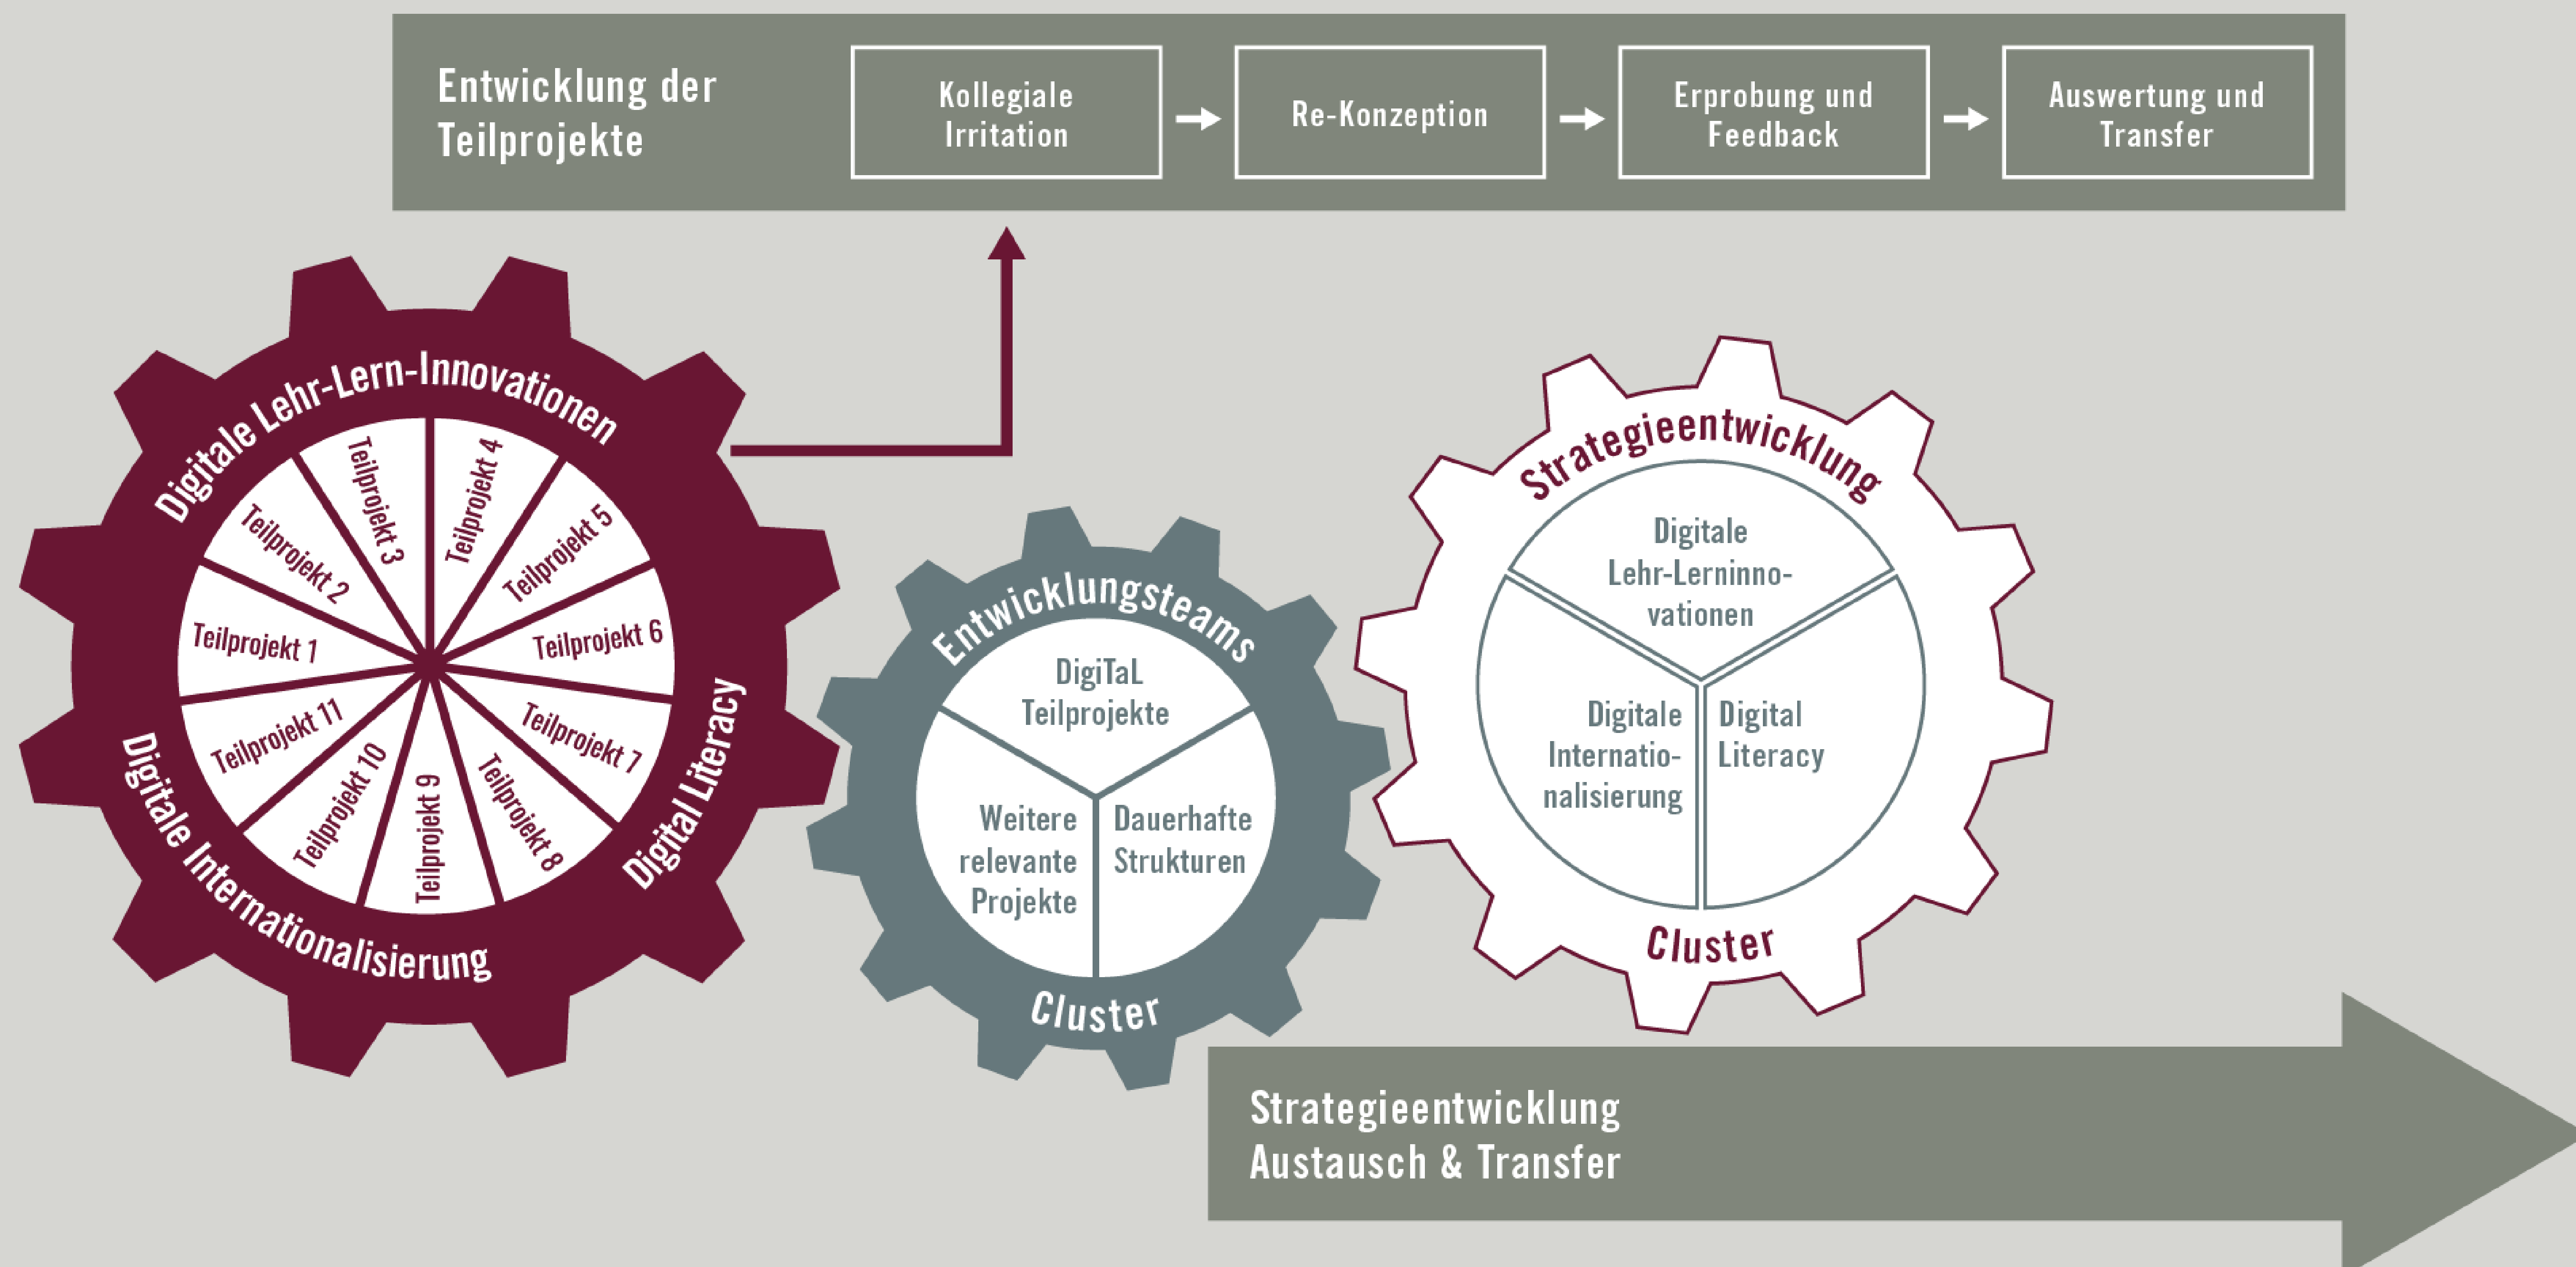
Entwicklung der Teilprojekte

Kollegiale Irritation

Re-Konzeption

Erprobung und Feedback

Auswertung und Transfer

Digitale Lehr-Lern-Innovationen

Teilprojekt 1
Teilprojekt 2
Teilprojekt 3
Teilprojekt 4
Teilprojekt 5
Teilprojekt 6
Teilprojekt 7
Teilprojekt 8
Teilprojekt 9
Teilprojekt 10
Teilprojekt 11

Digital Literacy

Digitale Internationalisierung

Entwicklungsteams

DigiTaL Teilprojekte

Weitere relevante Projekte

Dauerhafte Strukturen

Cluster

Strategieentwicklung

Digitale Lehr-Lerninnovationen

Digitale Internationalisierung

Digital Literacy

Cluster

Strategieentwicklung
Austausch & Transfer